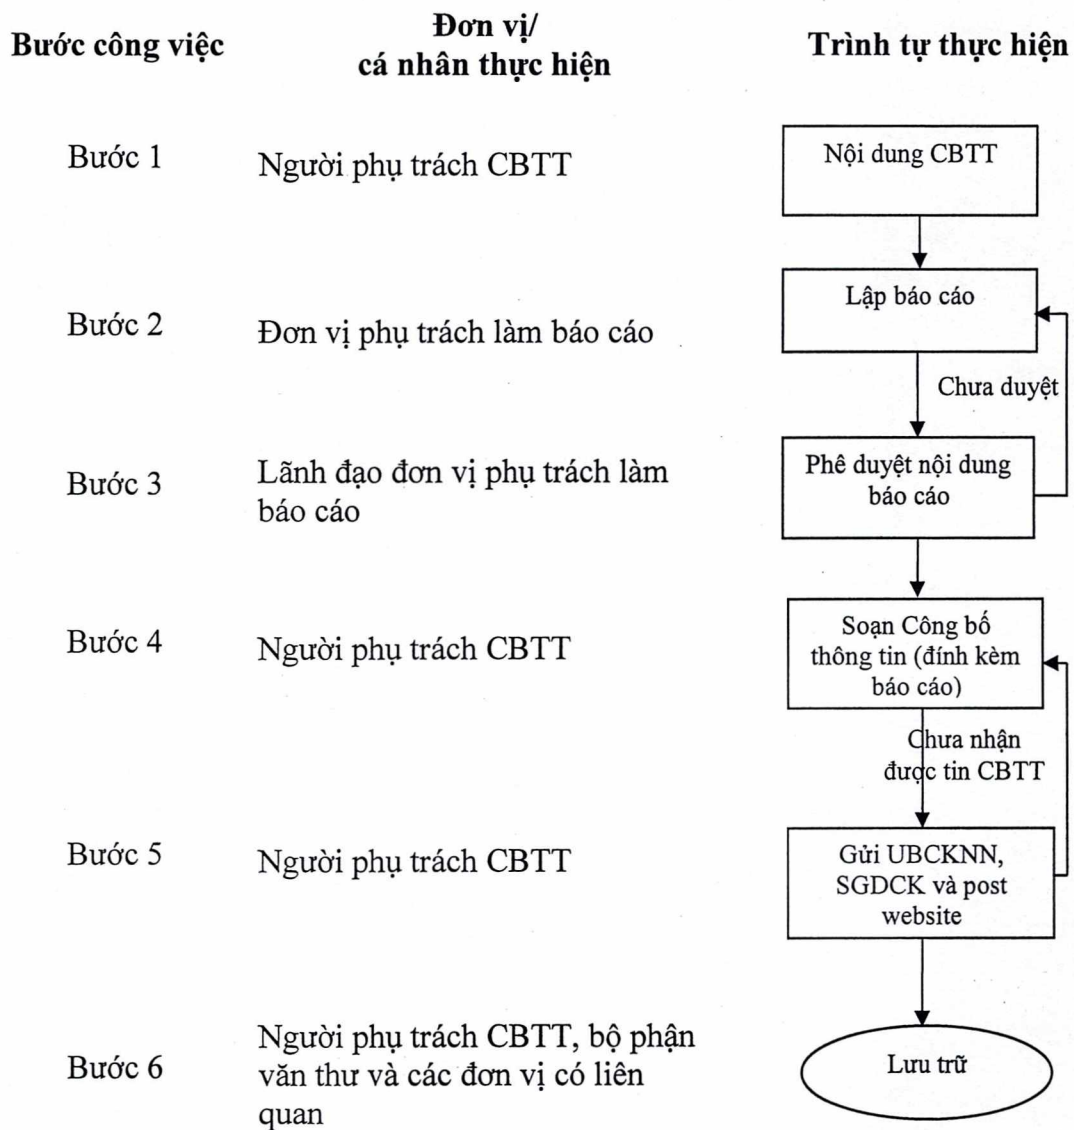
| Bước công việc | Đơn vị/ cá nhân thực hiện | Trình tự thực hiện |
|---|---|---|
| Bước 1 | Người phụ trách CBTT | Nội dung CBTT |
| Bước 2 | Đơn vị phụ trách làm báo cáo | Lập báo cáo |
| | | Chưa duyệt |
| Bước 3 | Lãnh đạo đơn vị phụ trách làm báo cáo | Phê duyệt nội dung báo cáo |
| Bước 4 | Người phụ trách CBTT | Soạn Công bố thông tin (đính kèm báo cáo) |
| | | Chưa nhận được tin CBTT |
| Bước 5 | Người phụ trách CBTT | Gửi UBCKNN, SGDCK và post website |
| Bước 6 | Người phụ trách CBTT, bộ phận văn thư và các đơn vị có liên quan | Lưu trữ |